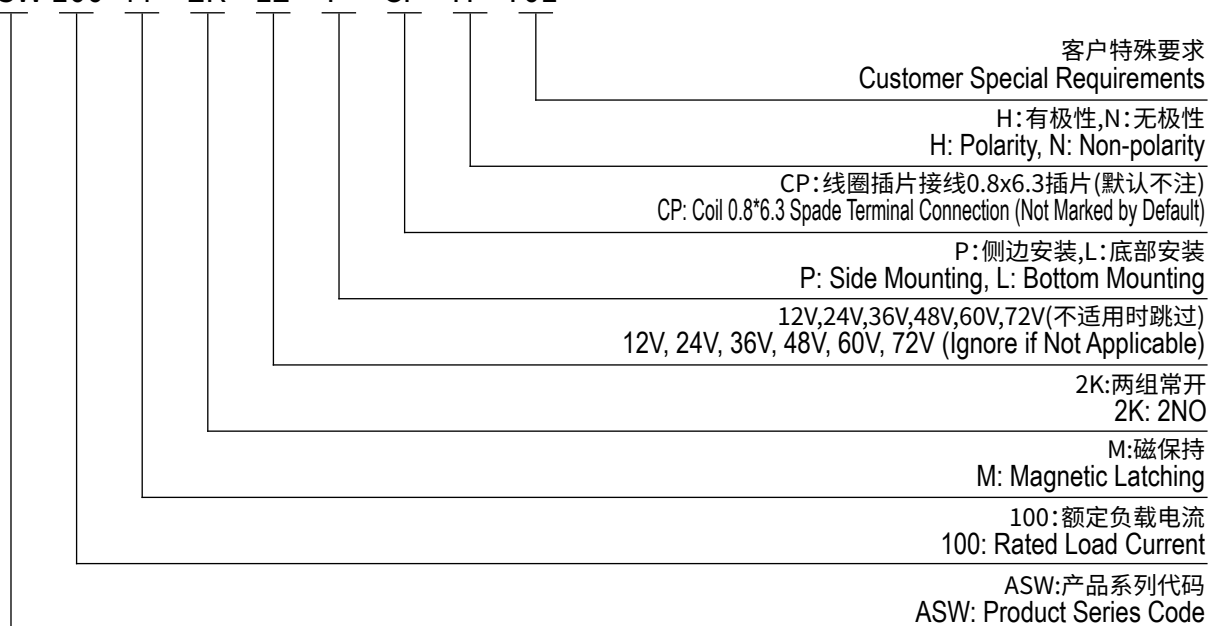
客户特殊要求
Customer Special Requirements

H:有极性,N:无极性
H: Polarity, N: Non-polarity

CP:线圈插片接线0.8x6.3插片(默认不注)
CP: Coil 0.8*6.3 Spade Terminal Connection (Not Marked by Default)

P:侧边安装,L:底部安装
P: Side Mounting, L: Bottom Mounting

12V,24V,36V,48V,60V,72V(不适用时跳过)
12V, 24V, 36V, 48V, 60V, 72V (Ignore if Not Applicable)

2K:两组常开
2K: 2NO

M:磁保持
M: Magnetic Latching

100:额定负载电流
100: Rated Load Current

ASW:产品系列代码
ASW: Product Series Code